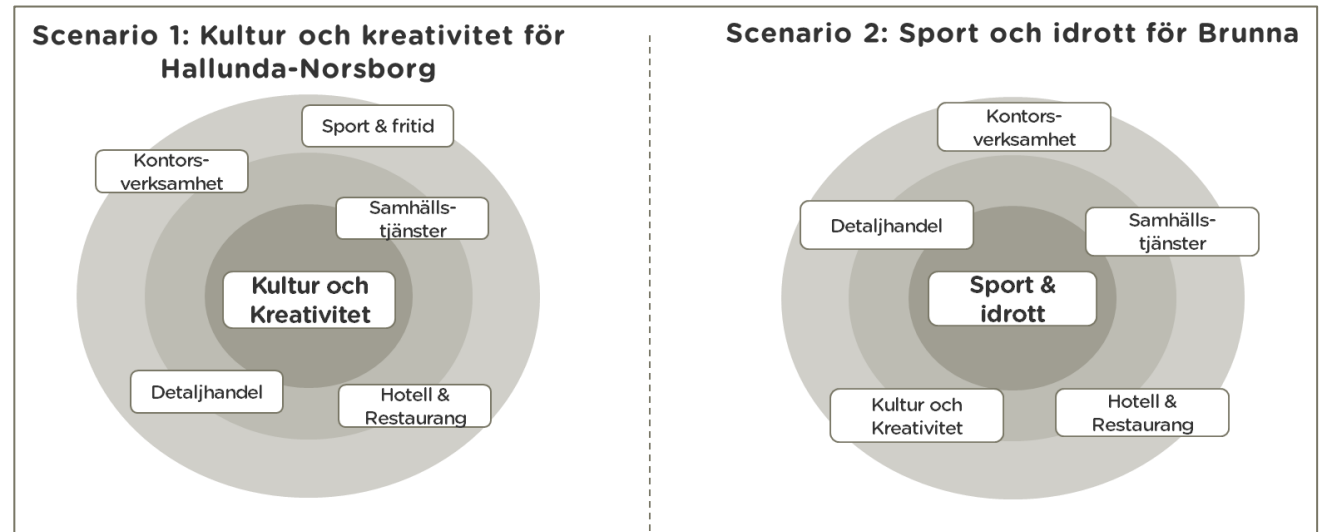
Scenario 1: Kultur och kreativitet för Hallunda-Norsborg

Sport & fritid

Kontorsverksamhet

Samhällstjänster

Kultur och Kreativitet

Detaljhandel

Hotell & Restaurang

Scenario 2: Sport och idrott för Brunna

Kontorsverksamhet

Detaljhandel

Samhällstjänster

Sport & idrott

Kultur och Kreativitet

Hotell & Restaurang